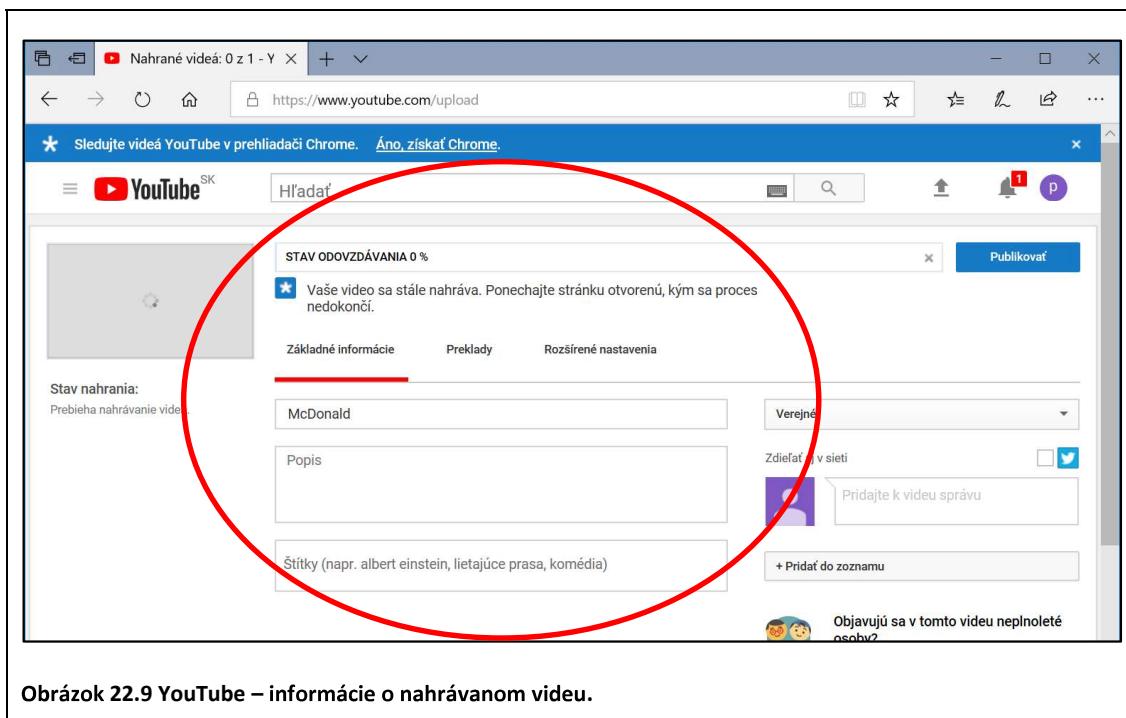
Nahrané videá: 0 z 1 - Y

https://www.youtube.com/upload

Sledujte videá YouTube v prehliadači Chrome. Áno, získať Chrome.

YouTube SK

Hľadať

1

p

STAV ODOVZDÁVANIA 0 %

Publikovať

Vaše video sa stále nahráva. Ponechajte stránku otvorenú, kým sa proces nedokončí.

Základné informácie

Preklady

Rozšírené nastavenia

Stav nahrania:
Prebieha nahrávanie vide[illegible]

McDonald

Verejn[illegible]

Popis

Zdieľať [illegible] v sieti

Pridajte k videu správu

Štítky (napr. albert einstein, lietajúce prasa, komédia)

+ Pridať do zoznamu

Objavujú sa v tomto videu neplnoleté osoby?

Obrázok 22.9 YouTube – informácie o nahrávanom videu.